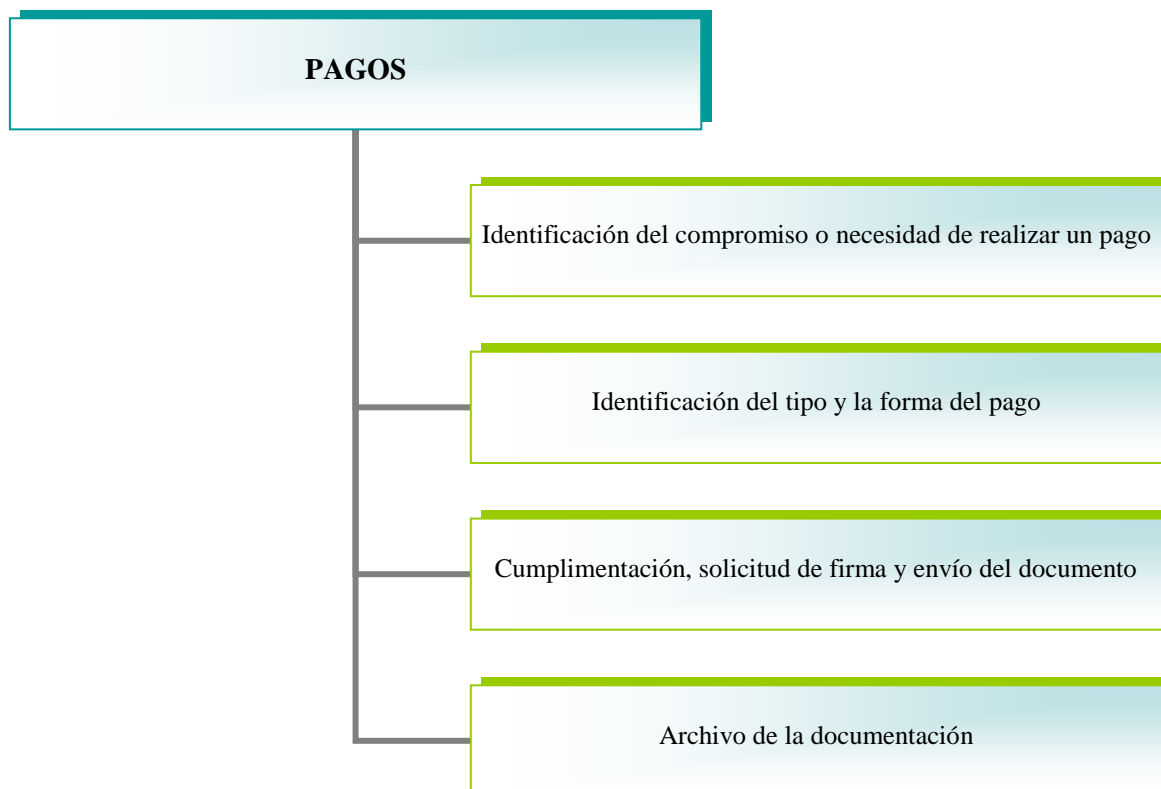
PAGOS

Identificación del compromiso o necesidad de realizar un pago

Identificación del tipo y la forma del pago

Cumplimentación, solicitud de firma y envío del documento

Archivo de la documentación